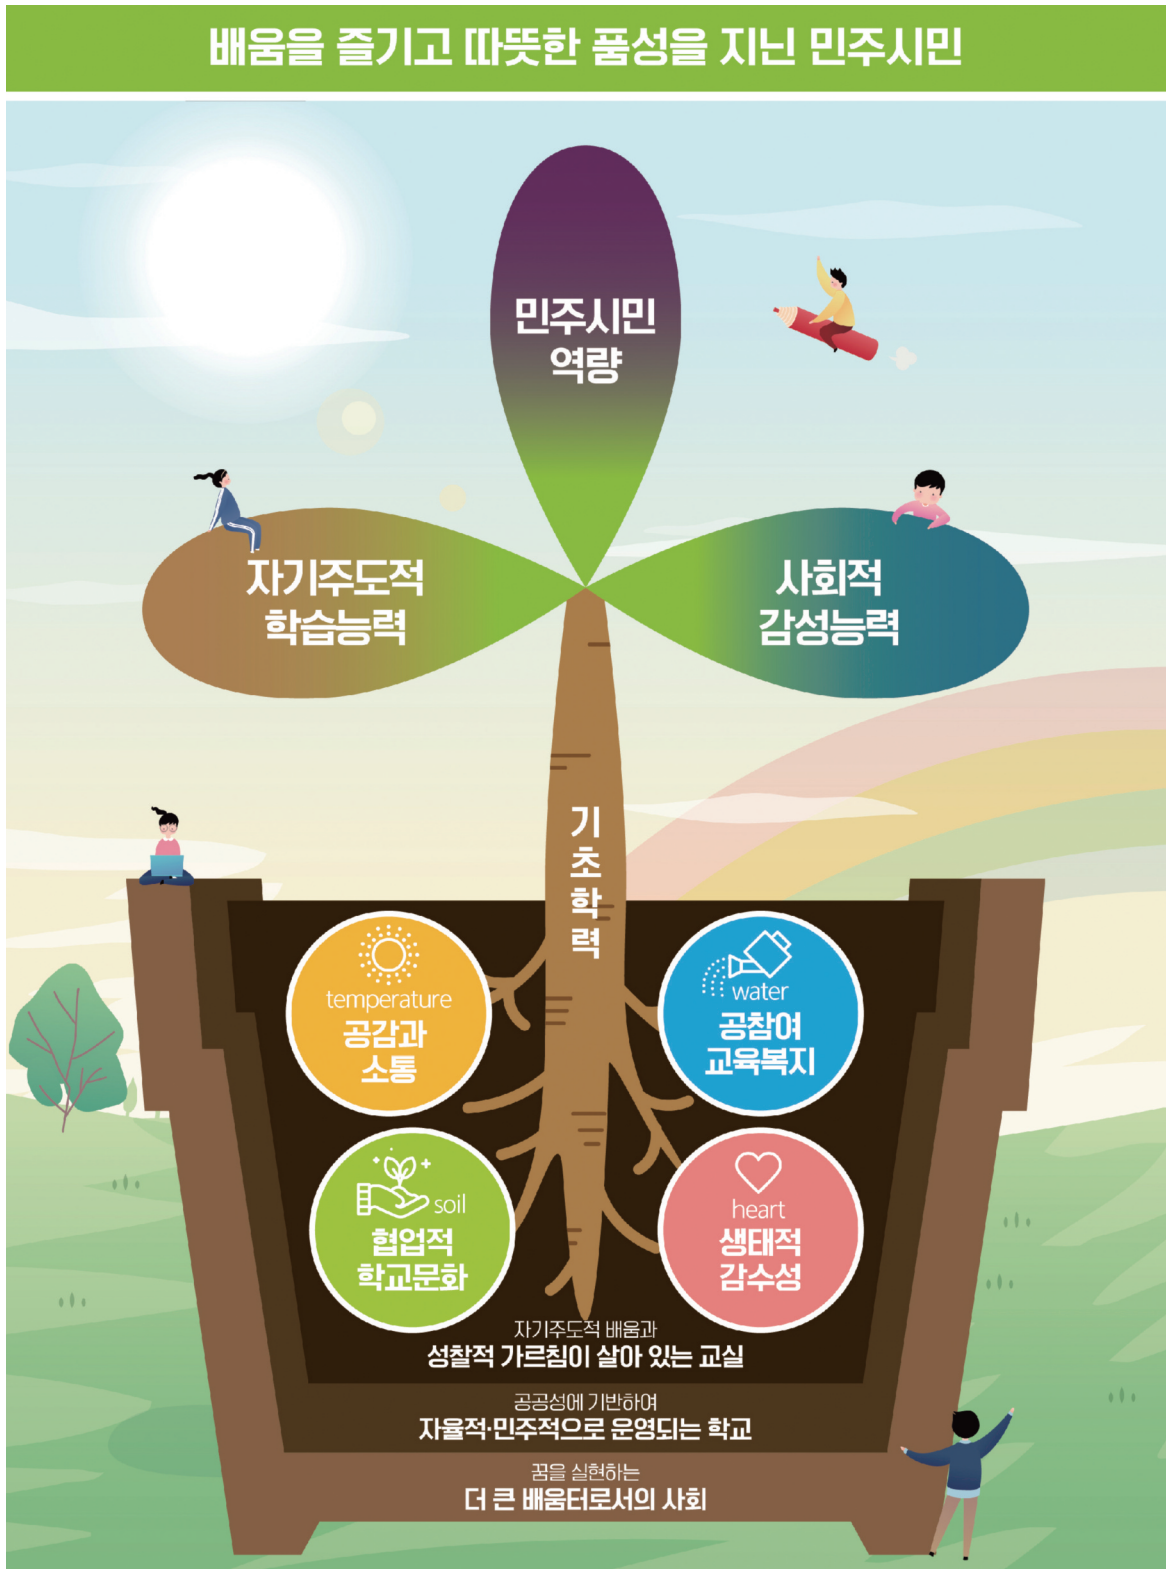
배움을 즐기고 따뜻한 품성을 지닌 민주시민

민주시민 역량

자기주도적 학습능력

사회적 감성능력

기초학력

temperature
공감과 소통

water
공참여 교육복지

soil
협업적 학교문화

heart
생태적 감수성

자기주도적 배움과
성찰적 가르침이 살아 있는 교실

공공성에 기반하여
자율적·민주적으로 운영되는 학교

꿈을 실현하는
더 큰 배움터로서의 사회